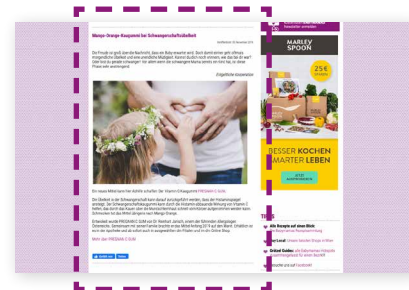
Mango-Orange-Kaugummi bei Schwangerschaftsübelkeit

Die Freude ist groß, doch bis die Babyerwartete Ankunft kommt, ist oft Übelkeit und eine unerklärliche Müdigkeit. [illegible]

Entgeltliche Kooperation

Ein neues Mittel kann hier Abhilfe schaffen: Der Vitamin-G-Kaugummi PREGMAM G SUN.

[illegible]

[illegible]

Mehr über PREGMAM G SUN

Gefällt mir Teilen

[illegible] Newsletter anmelden

MARLEY SPOON

25 €

BESSER KOCHEN
MARTER LEBEN

TIPS

Alle Rezepte auf einen Blick: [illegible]
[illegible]
Online Guides: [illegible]
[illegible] Facebook!